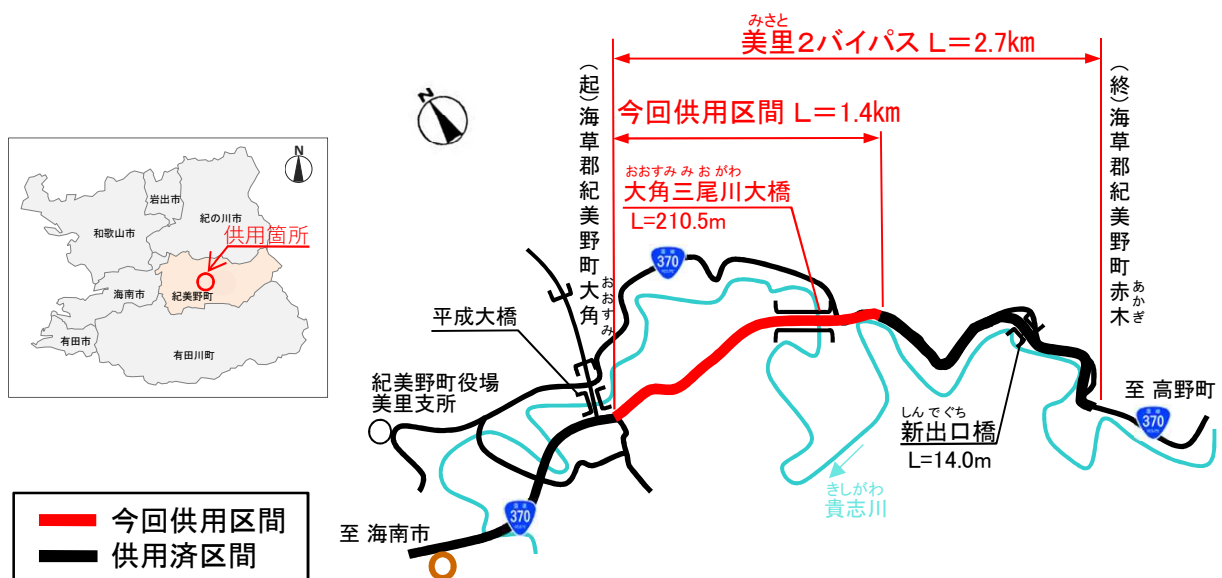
みさと
美里2バイパス L＝2.7km

（起）海草郡紀美野町大角
おおすみ

今回供用区間 L＝1.4km

おおすみみおがわ
大角三尾川大橋
L=210.5m

（終）海草郡紀美野町赤木
あかぎ

N

岩出市
紀の川市
和歌山市
供用箇所
海南市
紀美野町
有田市
有田川町

370

平成大橋

紀美野町役場
美里支所

しんでぐち
新出口橋
L=14.0m

至 高野町

370

きしがわ
貴志川

370

至 海南市

今回供用区間
供用済区間